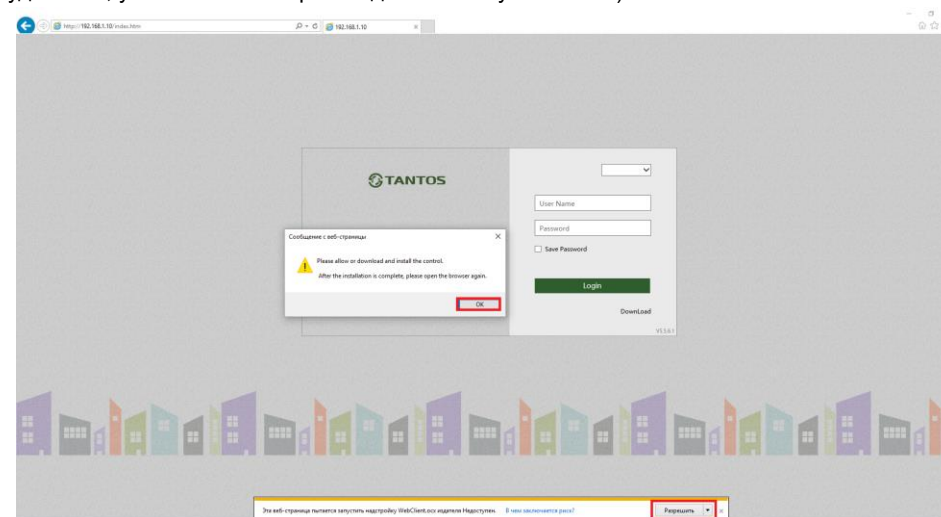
http://192.168.1.10/index.htm
192.168.1.10

TANTOS

User Name
Password
Save Password
Login
DownLoad
V1.5.6.1

Сообщение с веб-страницы
Please allow or download and install the control.
After the installation is complete, please open the browser again.
OK

Эта веб-страница пытается запустить надстройку WebClient.ocx издателя Недоступен. В чем заключается риск?
Разрешить